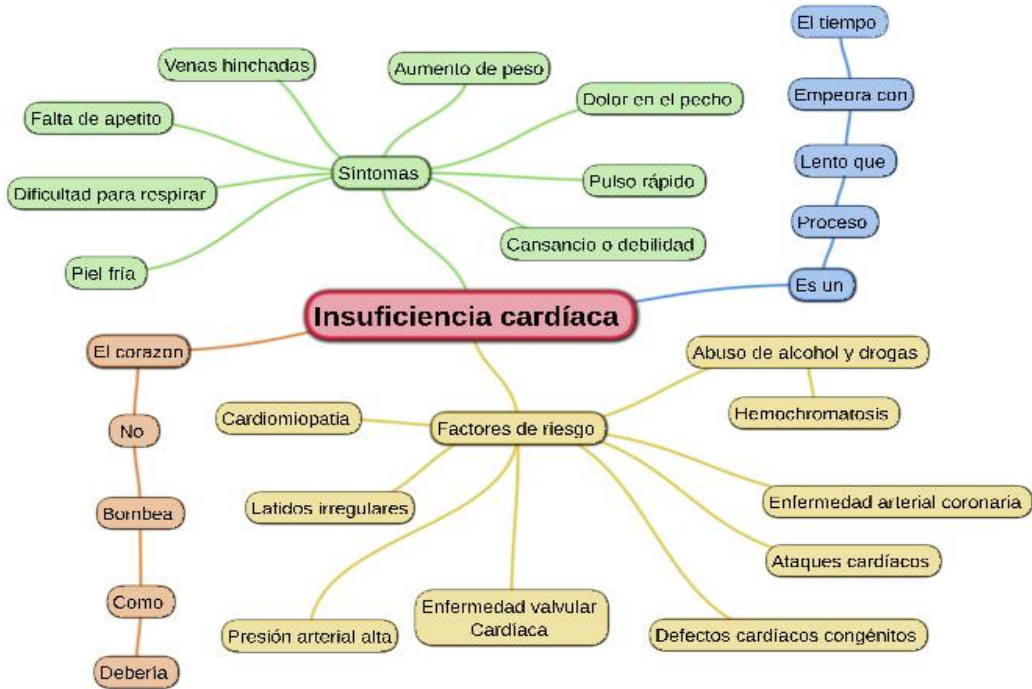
Insuficiencia cardíaca

Síntomas

Venas hinchadas

Aumento de peso

Falta de apetito

Dolor en el pecho

Dificultad para respirar

Pulso rápido

Cansancio o debilidad

Piel fría

Es un

Proceso

Lento que

Empeora con

El tiempo

El corazon

No

Bombea

Como

Deberia

Factores de riesgo

Abuso de alcohol y drogas

Hemochromatosis

Cardiomiopatia

Latidos irregulares

Enfermedad arterial coronaria

Ataques cardíacos

Presión arterial alta

Enfermedad valvular Cardiaca

Defectos cardiacos congénitos